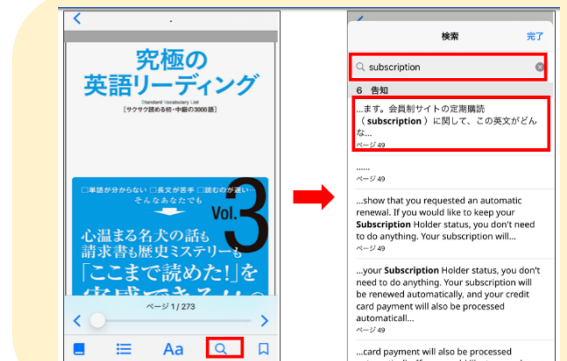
究極の
英語リーディング
Standard Vocabulary List
[サクサク読める初・中級の3000語]

□単語が分からない □長文が苦手 □他のが遅い
そんなあなたでも

Vol.3

心温まる名犬の話も
請求書も歴史ミステリーも
「ここまで読めた!」を
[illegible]

ページ 1 / 273

Aa

検索
完了

subscription

6 告知

...ます。会員制サイトの定期購読（subscription）に関して、この英文がどんな...
ページ 49

......
ページ 49

...show that you requested an automatic renewal. If you would like to keep your Subscription Holder status, you don't need to do anything. Your subscription will...
ページ 49

...your Subscription Holder status, you don't need to do anything. Your subscription will be renewed automatically, and your credit card payment will also be processed automaticall...
ページ 49

...card payment will also be processed